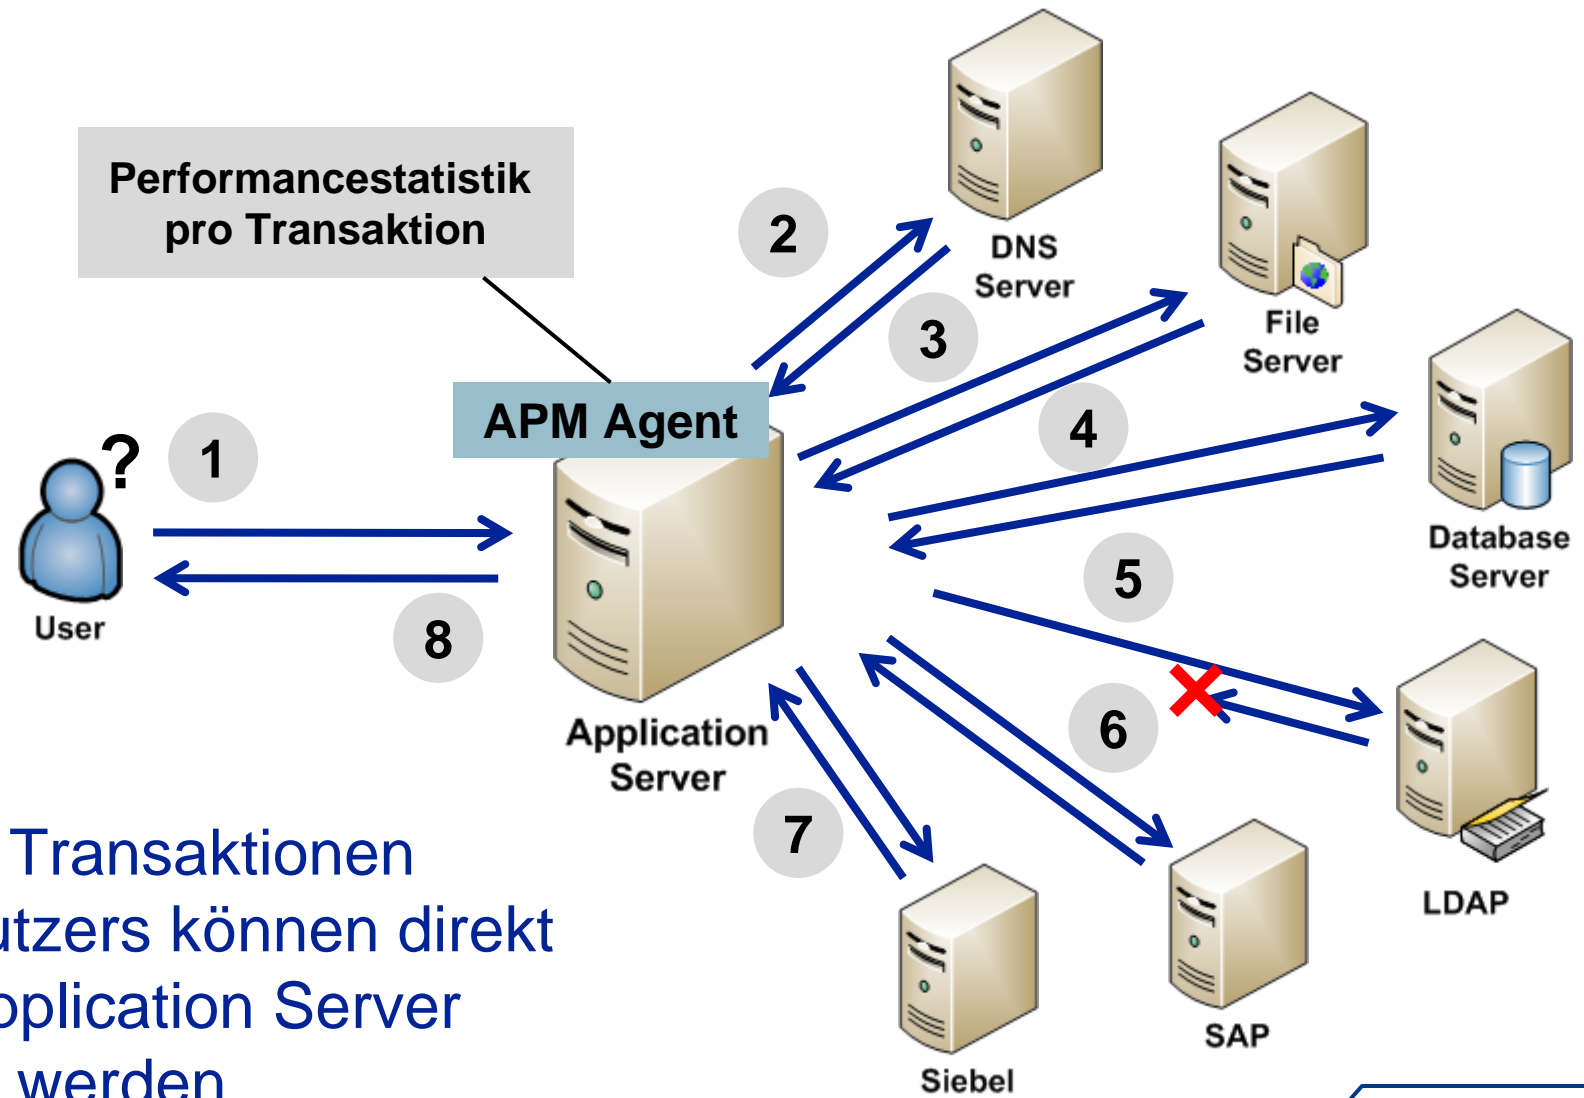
Performancestatistik pro Transaktion

2

DNS Server

3

File Server

APM Agent

4

Database Server

? 1

User

8

Application Server

5

6

LDAP

7

Siebel

SAP

Transaktionen
utzers können direkt
pplication Server
werden